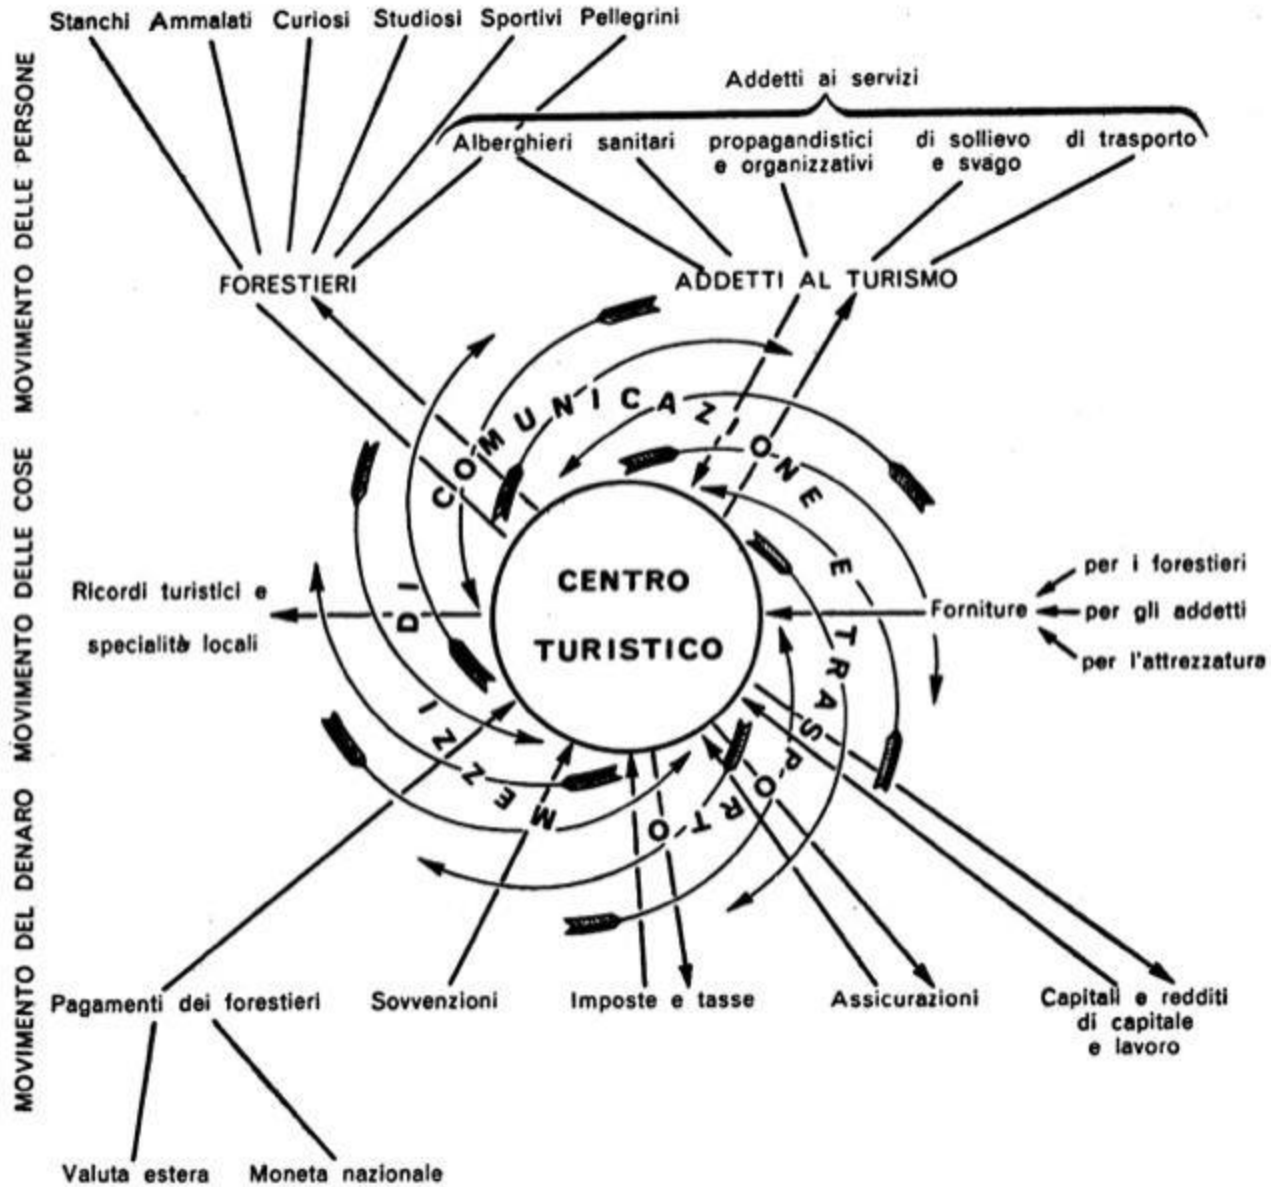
MOVIMENTO DELLE PERSONE

MOVIMENTO DELLE COSE

MOVIMENTO DEL DENARO

Stanchi Ammalati Curiosi Studiosi Sportivi Pellegrini

Addetti ai servizi

Alberghieri sanitari propagandistici e organizzativi di sollievo e svago di trasporto

FORESTIERI

ADDETTI AL TURISMO

MEZZI DI COMUNICAZIONE E TRASPORTO

CENTRO TURISTICO

Ricordi turistici e specialità locali

Forniture

per i forestieri

per gli addetti

per l'attrezzatura

Pagamenti dei forestieri

Sovvenzioni

Imposte e tasse

Assicurazioni

Capitali e redditi di capitale e lavoro

Valuta estera

Moneta nazionale